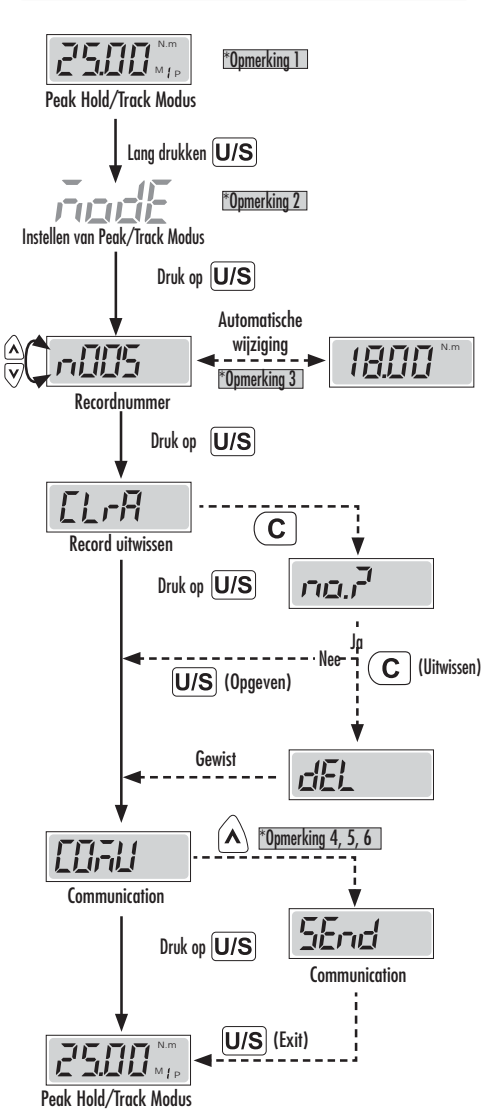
25.00 N.m M P

*Opmerking 1

Peak Hold/Track Modus

Lang drukken U/S

ModE

*Opmerking 2

Instellen van Peak/Track Modus

Druk op U/S

Automatische wijziging

n005

18.00 N.m

*Opmerking 3

Recordnummer

Druk op U/S

CLrA

Record uitwissen

C

Druk op U/S

no.?

Ja

Nee

C (Uitwissen)

U/S (Opgeven)

Gewist

dEL

COMU

*Opmerking 4, 5, 6

Communication

Druk op U/S

SEnd

Communication

U/S (Exit)

25.00 N.m M P

Peak Hold/Track Modus